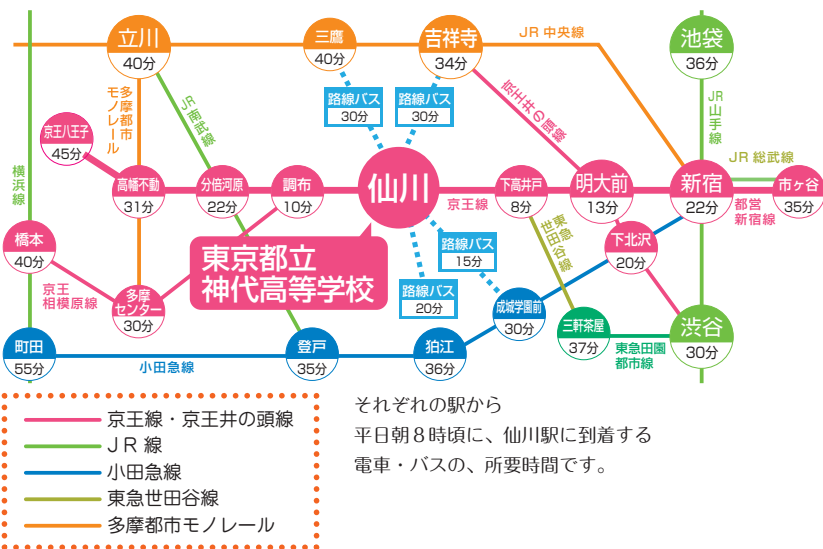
立川
40分
三鷹
40分
吉祥寺
34分
JR 中央線
池袋
36分
多摩都市モノレール
JR南武線
路線バス
30分
路線バス
30分
京王井の頭線
JR山手線
京王八王子
45分
JR 総武線
横浜線
高幡不動
31分
分倍河原
22分
調布
10分
仙川
下高井戸
8分
明大前
13分
新宿
22分
市ヶ谷
35分
京王線
都営新宿線
東急世田谷線
下北沢
20分
橋本
40分
東京都立
神代高等学校
路線バス
15分
京王相模原線
多摩センター
30分
路線バス
20分
成城学園前
30分
三軒茶屋
37分
渋谷
30分
東急田園都市線
町田
55分
小田急線
登戸
35分
狛江
36分
京王線・京王井の頭線
JR線
小田急線
東急世田谷線
多摩都市モノレール
それぞれの駅から
平日朝8時頃に、仙川駅に到着する
電車・バスの、所要時間です。